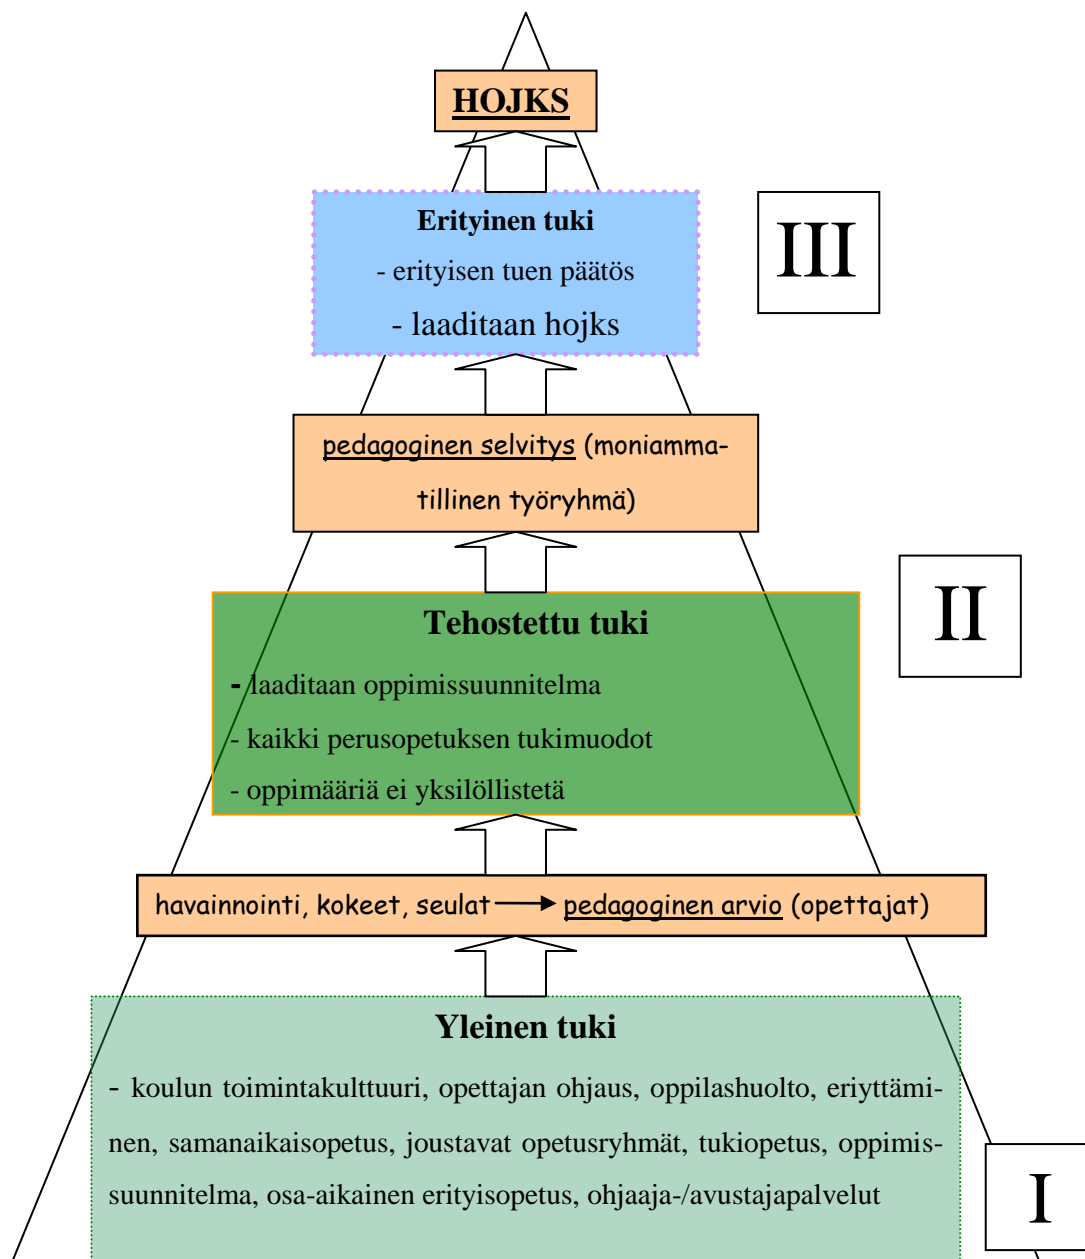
HOJKS

Erityinen tuki
- erityisen tuen päätös
- laaditaan hojks

III

pedagoginen selvitys (moniammatillinen työryhmä)

Tehostettu tuki
- laaditaan oppimissuunnitelma
- kaikki perusopetuksen tukimuodot
- oppimääriä ei yksilöllistetä

II

havainnointi, kokeet, seulat → pedagoginen arvio (opettajat)

Yleinen tuki
- koulun toimintakulttuuri, opettajan ohjaus, oppilashuolto, eriyttäminen, samanaikaisopetus, joustavat opetusryhmät, tukiopetus, oppimissuunnitelma, osa-aikainen erityisopetus, ohjaaja-/avustajapalvelut

I